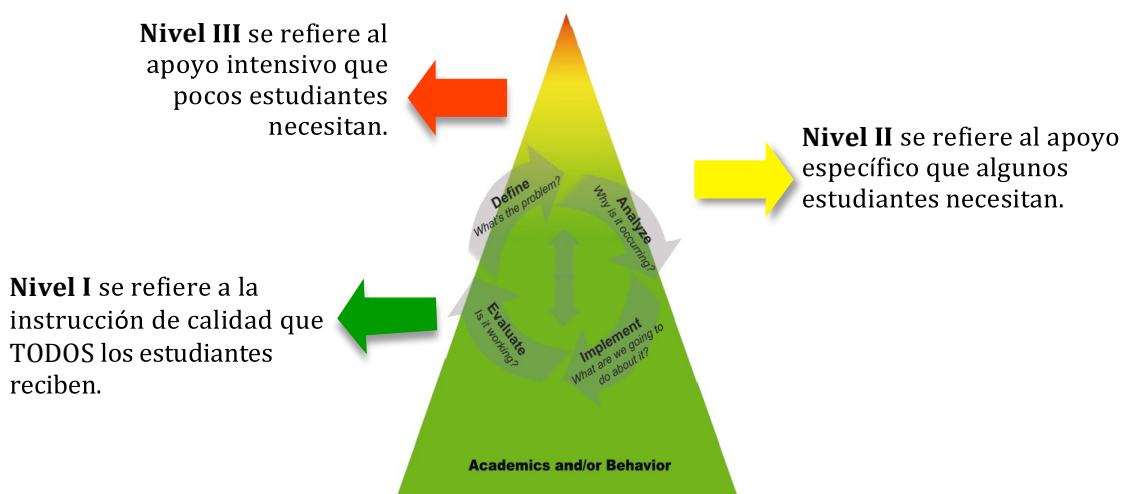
**Nivel III** se refiere al apoyo intensivo que pocos estudiantes necesitan.

**Nivel II** se refiere al apoyo específico que algunos estudiantes necesitan.

**Nivel I** se refiere a la instrucción de calidad que TODOS los estudiantes reciben.

Define
What's the problem?

Analyze
Why is it occurring?

Implement
What are we going to do about it?

Evaluate
Is it working?

Academics and/or Behavior